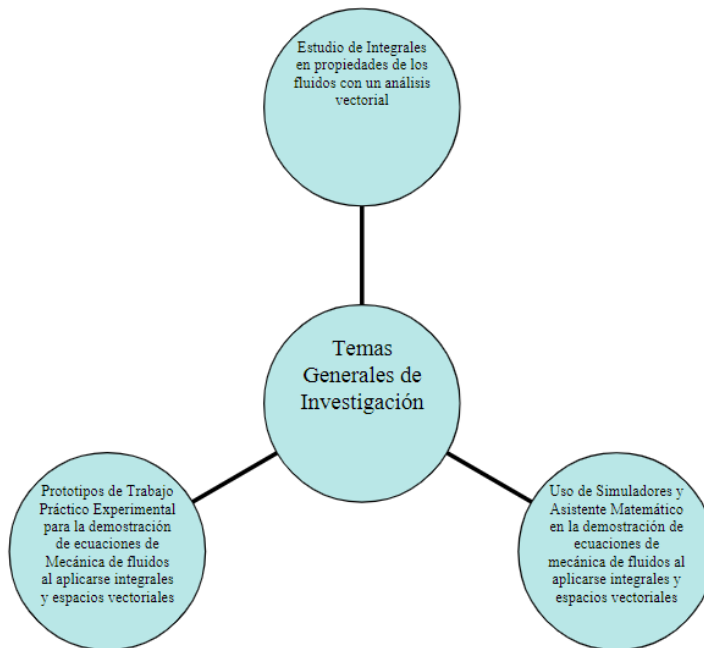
Estudio de Integrales en propiedades de los fluidos con un análisis vectorial

Temas Generales de Investigación

Prototipos de Trabajo Práctico Experimental para la demostración de ecuaciones de Mecánica de fluidos al aplicarse integrales y espacios vectoriales

Uso de Simuladores y Asistente Matemático en la demostración de ecuaciones de mecánica de fluidos al aplicarse integrales y espacios vectoriales